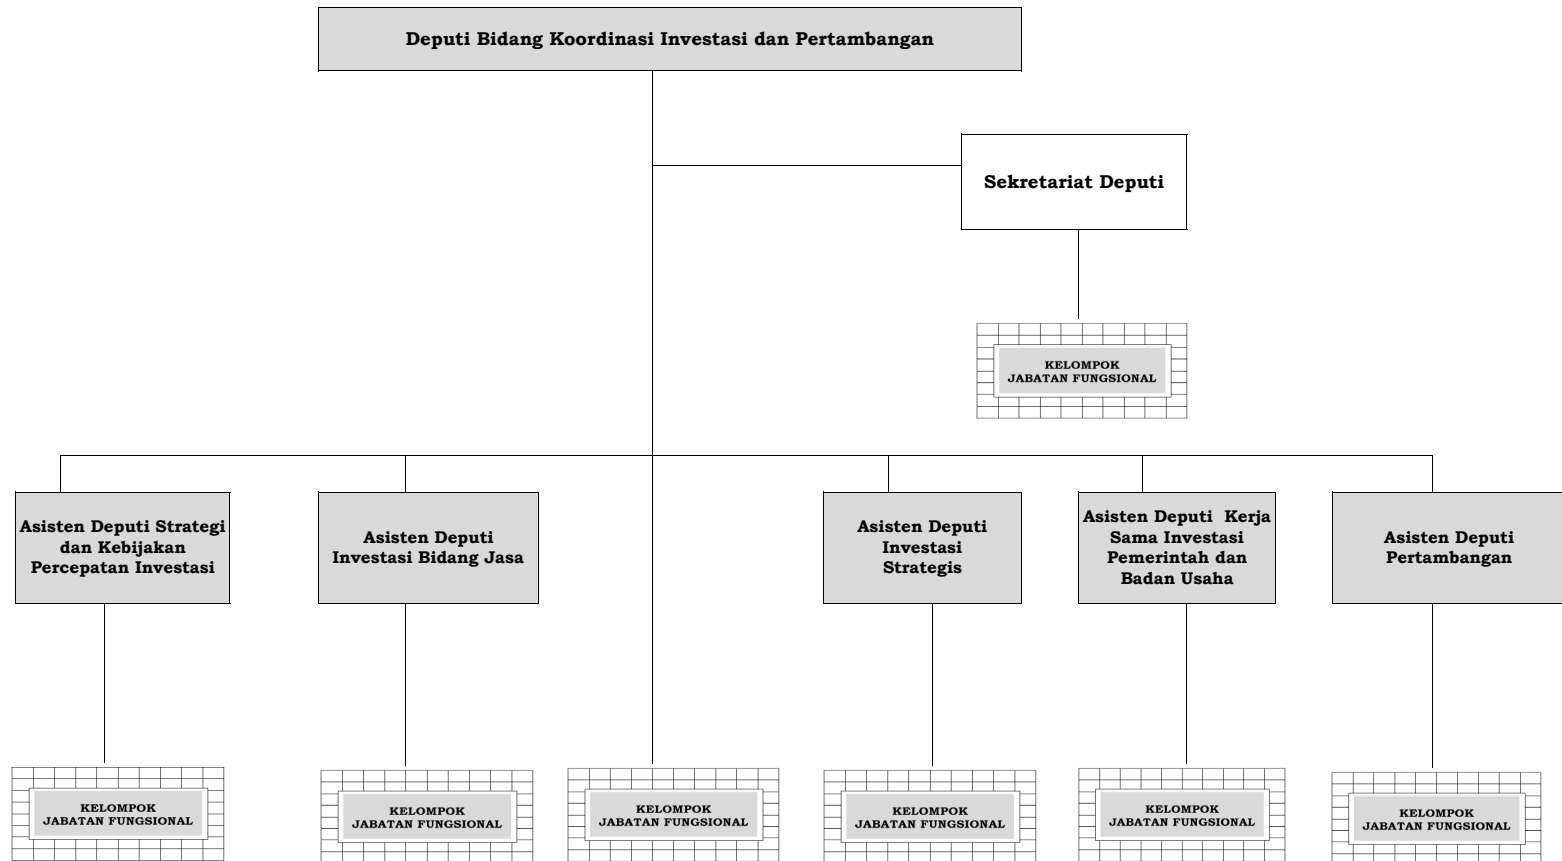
Deputi Bidang Koordinasi Investasi dan Pertambangan

Sekretariat Deputi

KELOMPOK JABATAN FUNGSIONAL

Asisten Deputi Strategi dan Kebijakan Percepatan Investasi

Asisten Deputi Investasi Bidang Jasa

Asisten Deputi Investasi Strategis

Asisten Deputi Kerja Sama Investasi Pemerintah dan Badan Usaha

Asisten Deputi Pertambangan

KELOMPOK JABATAN FUNGSIONAL

KELOMPOK JABATAN FUNGSIONAL

KELOMPOK JABATAN FUNGSIONAL

KELOMPOK JABATAN FUNGSIONAL

KELOMPOK JABATAN FUNGSIONAL

KELOMPOK JABATAN FUNGSIONAL